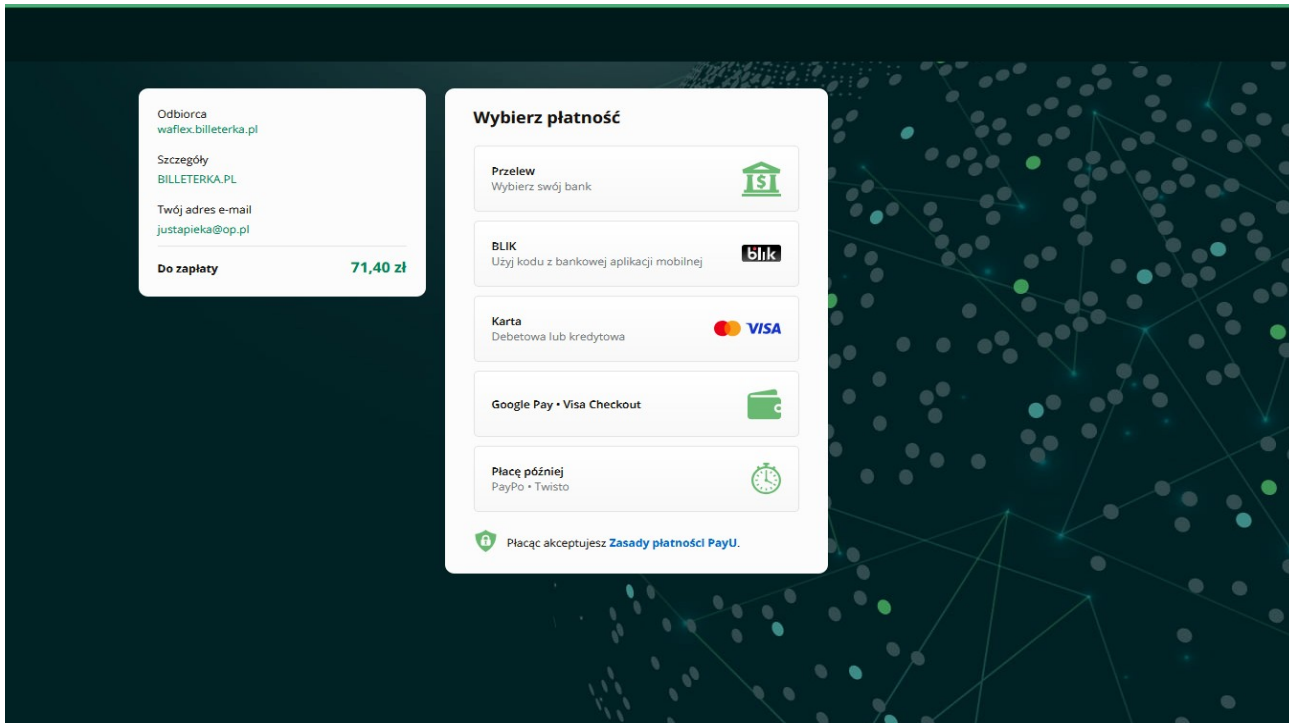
Odbiorca
waflex.billeterka.pl

Szczegóły
BILLETERKA.PL

Twój adres e-mail
justapieka@op.pl

Do zapłaty 71,40 zł

Wybierz płatność

Przelew
Wybierz swój bank

BLIK
Użyj kodu z bankowej aplikacji mobilnej
blik

Karta
Debetowa lub kredytowa
VISA

Google Pay • Visa Checkout

Płacę później
PayPo • Twisto

Płacąc akceptujesz Zasady płatności PayU.